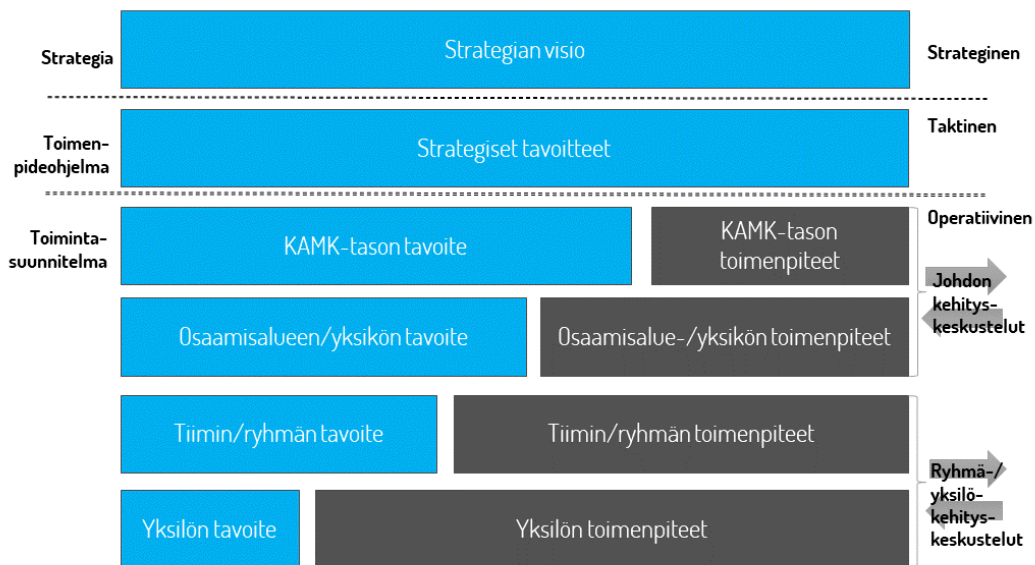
Strategia

Strategian visio

Strateginen

Toimenpideohjelma

Strategiset tavoitteet

Taktinen

Toimintasuunnitelma

KAMK-tason tavoite

KAMK-tason toimenpiteet

Operatiivinen

Johdon kehityskeskustelut

Osaamisalueen/yksikön tavoite

Osaamisalue-/yksikön toimenpiteet

Tiimin/ryhmän tavoite

Tiimin/ryhmän toimenpiteet

Ryhmä-/yksilökehityskeskustelut

Yksilön tavoite

Yksilön toimenpiteet